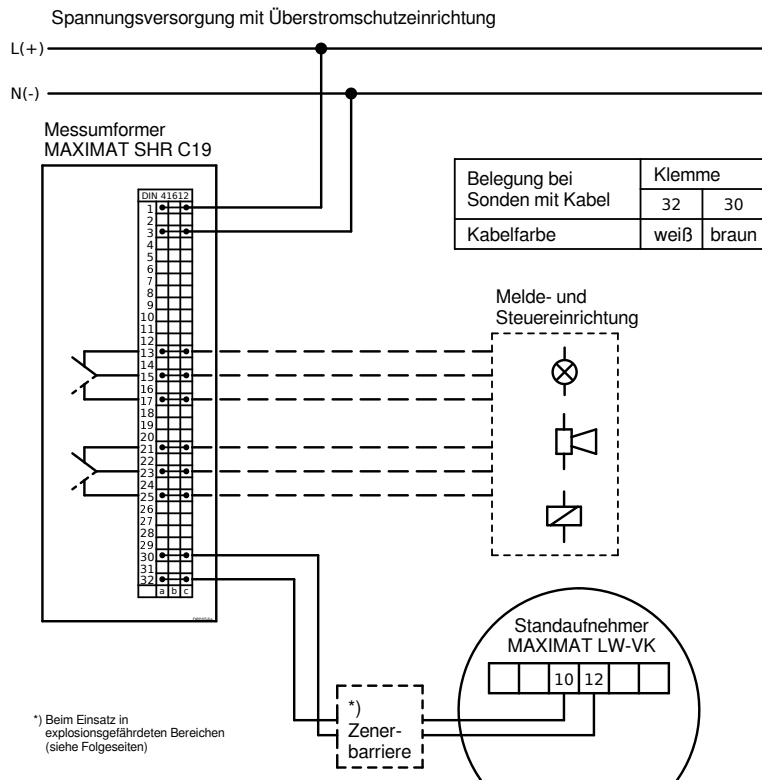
Spannungsversorgung mit Überstromschutzeinrichtung

L(+)

N(-)

Messumformer
MAXIMAT SHR C19

| Belegung bei Sonden mit Kabel | Klemme 32 | 30 |
|---|---|---|
| Kabelfarbe | weiß | braun |

DIN 41612

1
2
3
4
5
6
7
8
9
10
11
12
13
14
15
16
17
18
19
20
21
22
23
24
25
26
27
28
29
30
31
32

a b c

Melde- und Steuereinrichtung

Standaufnehmer
MAXIMAT LW-VK

10 12

*) Zenerbarriere

*) Beim Einsatz in explosionsgefährdeten Bereichen (siehe Folgeseiten)